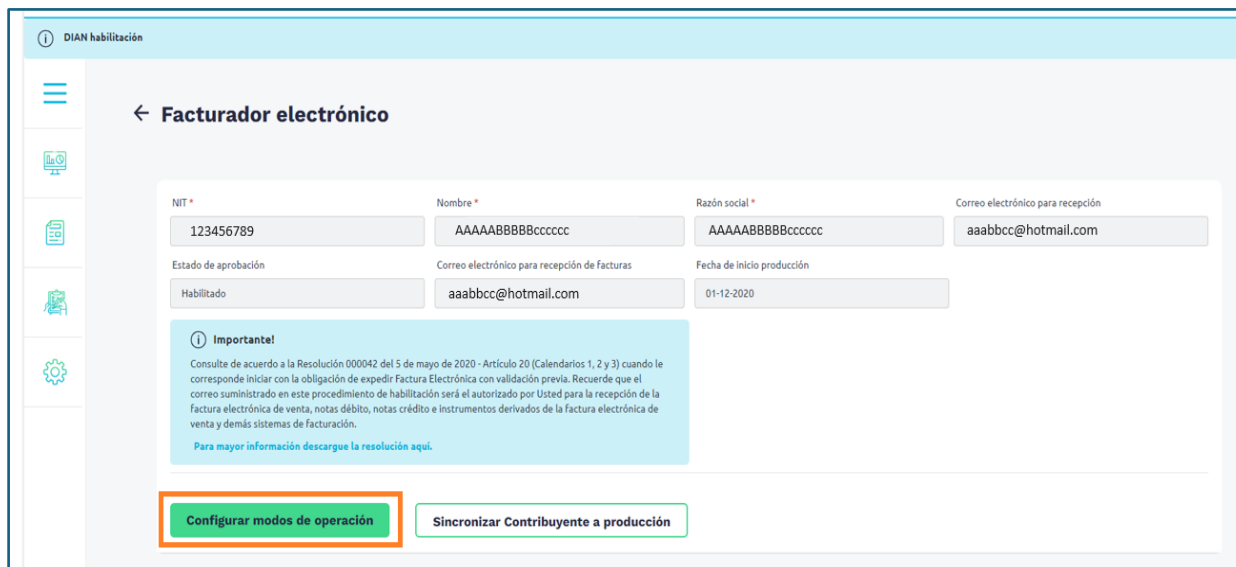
DIAN habilitación

← Facturador electrónico

NIT *
123456789

Nombre *
AAAAABBBBBcccccc

Razón social *
AAAAABBBBBcccccc

Correo electrónico para recepción
aaabbcc@hotmail.com

Estado de aprobación
Habilitado

Correo electrónico para recepción de facturas
aaabbcc@hotmail.com

Fecha de inicio producción
01-12-2020

Importante!

Consulte de acuerdo a la Resolución 000042 del 5 de mayo de 2020 - Artículo 20 (Calendarios 1, 2 y 3) cuando le corresponde iniciar con la obligación de expedir Factura Electrónica con validación previa. Recuerde que el correo suministrado en este procedimiento de habilitación será el autorizado por Usted para la recepción de la factura electrónica de venta, notas débito, notas crédito e instrumentos derivados de la factura electrónica de venta y demás sistemas de facturación.

Para mayor información descargue la resolución aquí.

Configurar modos de operación

Sincronizar Contribuyente a producción